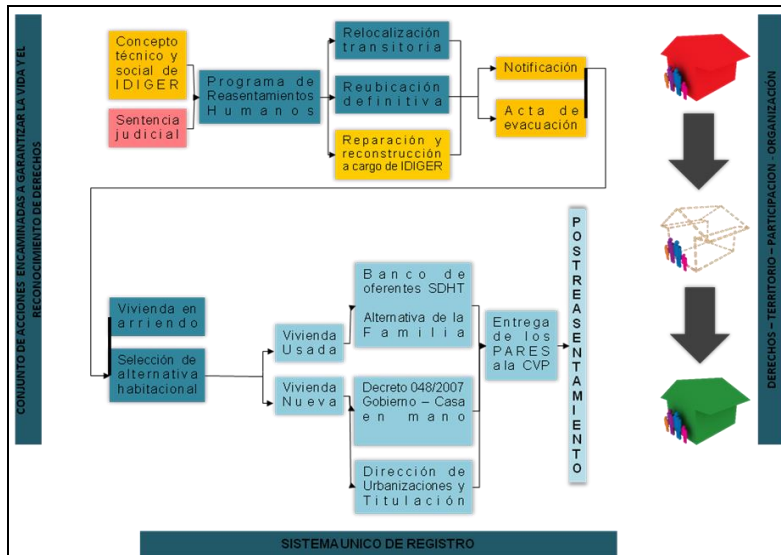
CONJUNTO DE ACCIONES ENCAMINADAS A GARANTIZAR LA VIDA Y EL RECONOCIMIENTO DE DERECHOS

Concepto técnico y social de IDIGER

Sentencia judicial

Programa de Reasentamientos Humanos

Relocalización transitoria

Reubicación definitiva

Reparación y reconstrucción a cargo de IDIGER

Notificación

Acta de evacuación

Vivienda en arriendo

Selección de alternativa habitacional

Vivienda Usada

Vivienda Nueva

Banco de oferentes SDHT

Alternativa de la Familia

Decreto 048/2007 Gobierno – Casa en mano

Dirección de Urbanizaciones y Titulación

Entrega de los PARES a la CVP

POSTREASENTAMIENTO

DERECHOS – TERRITORIO – PARTICIPACION - ORGANIZACIÓN

SISTEMA UNICO DE REGISTRO